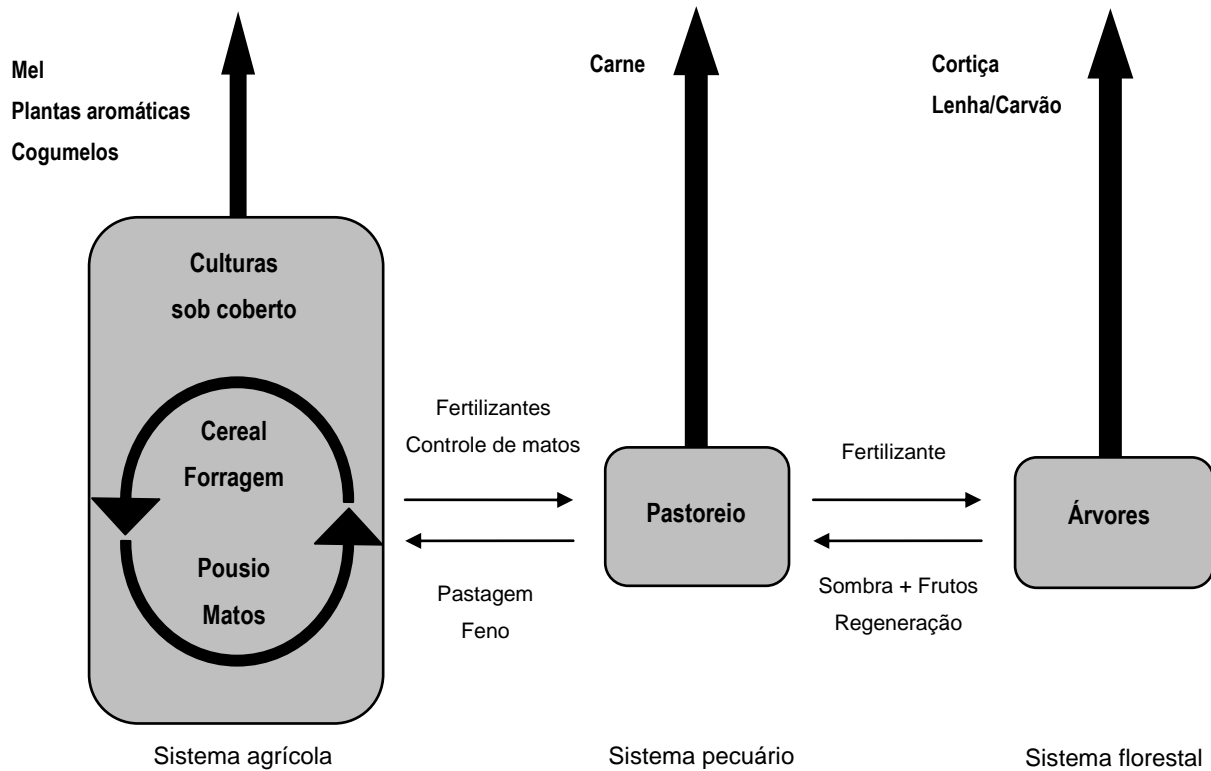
Mel
Plantas aromáticas
Cogumelos

Carne

Cortiça
Lenha/Carvão

Culturas
sob coberto

Cereal
Forragem

Pousio
Matos

Fertilizantes
Controle de matos

Pastagem
Feno

Pastoreio

Fertilizante

Sombra + Frutos
Regeneração

Árvores

Sistema agrícola

Sistema pecuário

Sistema florestal